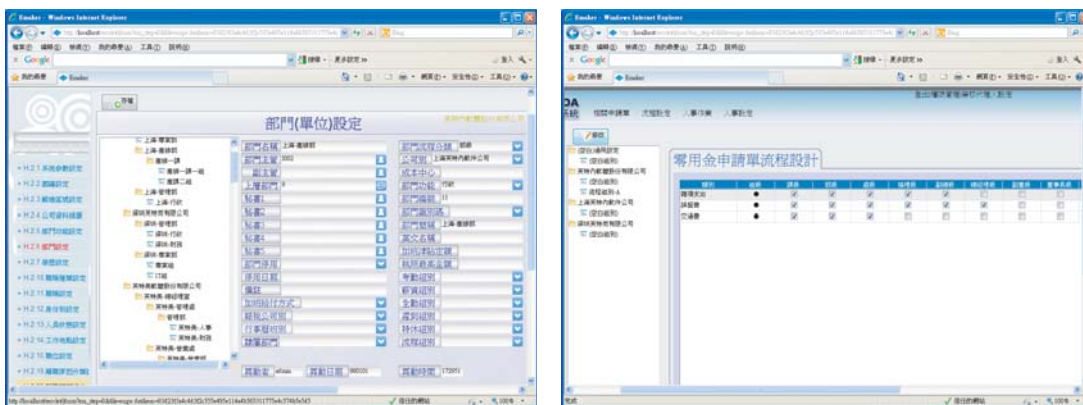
Emaker - Windows Internet Explorer

檔案(F) 編輯(E) 檢視(V) 我的最愛(A) 工具(T) 說明(H)

Google

我的最愛 Emaker

存檔

部門(單位)設定

H.2.1 系統參數設定
H.2.2 認編設定
H.2.3 組織架構設定
H.2.4 公司資料維護
H.2.5 部門功能設定
H.2.7 部門設定
H.2.9 單價設定
H.2.10 職稱職等設定
H.2.11 職稱設定
H.2.12 身份別設定
H.2.13 人員依據設定
H.2.14 工作地點設定
H.2.15 職位設定
H.2.16 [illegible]

上海-業務部
上海-處理部
處理一課
處理一課一組
處理二組
上海-管理部
上海-行政
深圳某某有限公司
深圳-行政
深圳-行政
深圳-財務
深圳-業務部
專案組
IT組
某某某軟體股份有限公司
某某某-總經理室
某某某-管理處
管理部
某某某-人事
某某某-財務
某某某-營業處

部門名稱 上海-處理部
部門主管
副主管
上層部門
秘書一
秘書二
秘書三
秘書四
秘書五
部門序號
使用日期
傳真
加班給付方式
歸屬公司別
行事曆類別
隸屬部門

部門流程分組
公司別 上海某某某公司
成本中心
部門功能 行政
部門層級
部門編號
部門簡稱 上海-處理部
英文名稱
加班津貼定額
料號前系編號
考勤組別
薪資組別
全勤組別
處別組別
排休組別
流程組別

異動者 admin 異動日期 異動時間

完成 信任的網站 100%

Emaker - Windows Internet Explorer

檔案(F) 編輯(E) 檢視(V) 我的最愛(A) 工具(T) 說明(H)

Google

我的最愛 Emaker

OA
系統 招聘申請單 流程設定 人事作業 人事設定

存檔

零用金申請單流程設計

類別
部門
申請
部門主管
總監
總經理
董事長

雜項支出
採購費
交通費

完成 信任的網站 100%